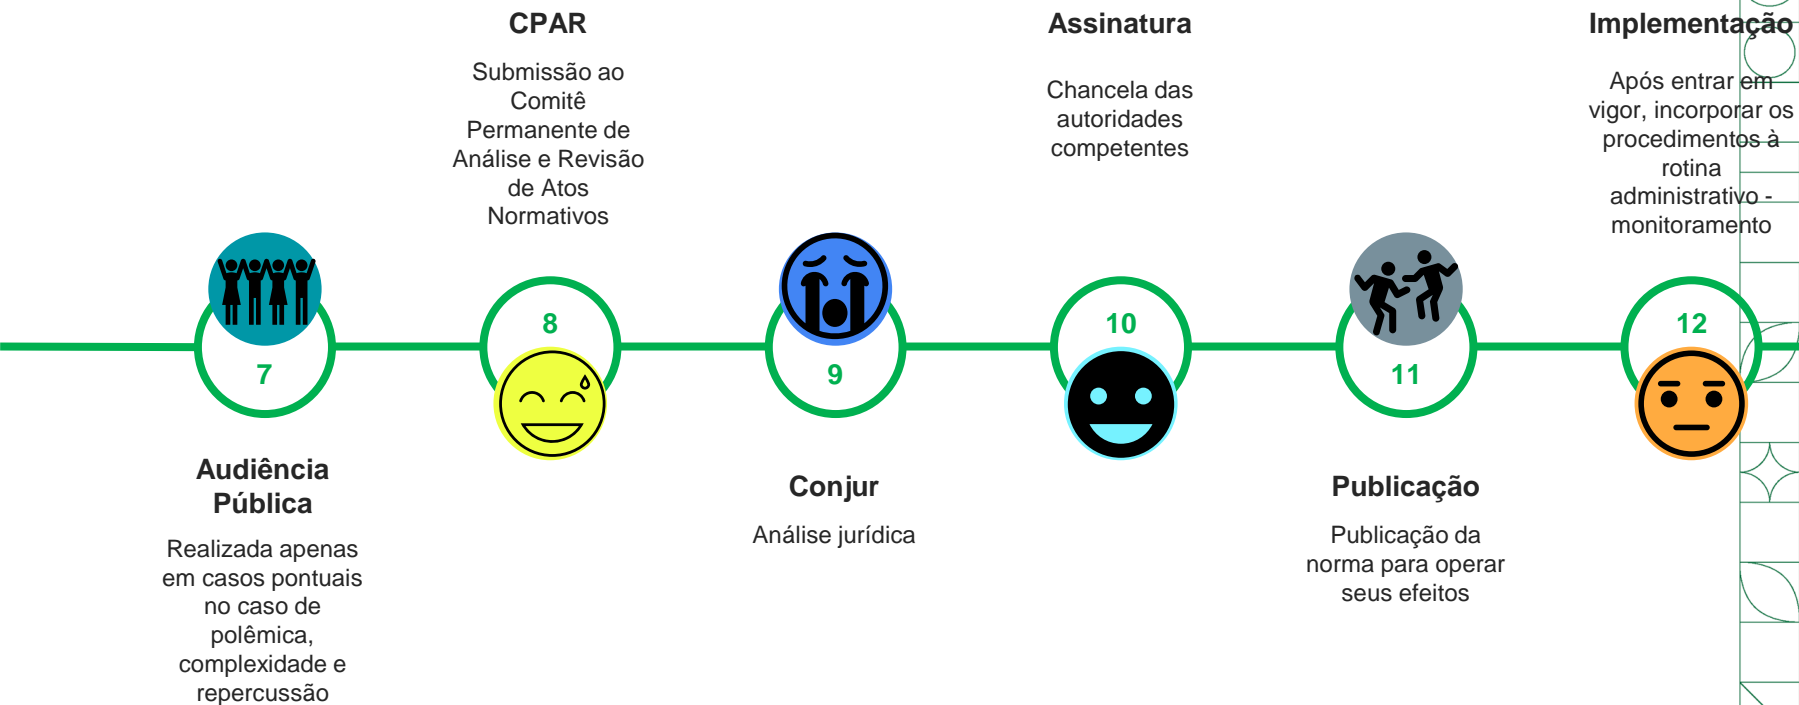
CPAR

Submissão ao Comitê Permanente de Análise e Revisão de Atos Normativos

Assinatura

Chancela das autoridades competentes

Implementação

Após entrar em vigor, incorporar os procedimentos à rotina administrativo - monitoramento

8

7

9

10

11

12

Audiência Pública

Realizada apenas em casos pontuais no caso de polêmica, complexidade e repercussão

Conjur

Análise jurídica

Publicação

Publicação da norma para operar seus efeitos